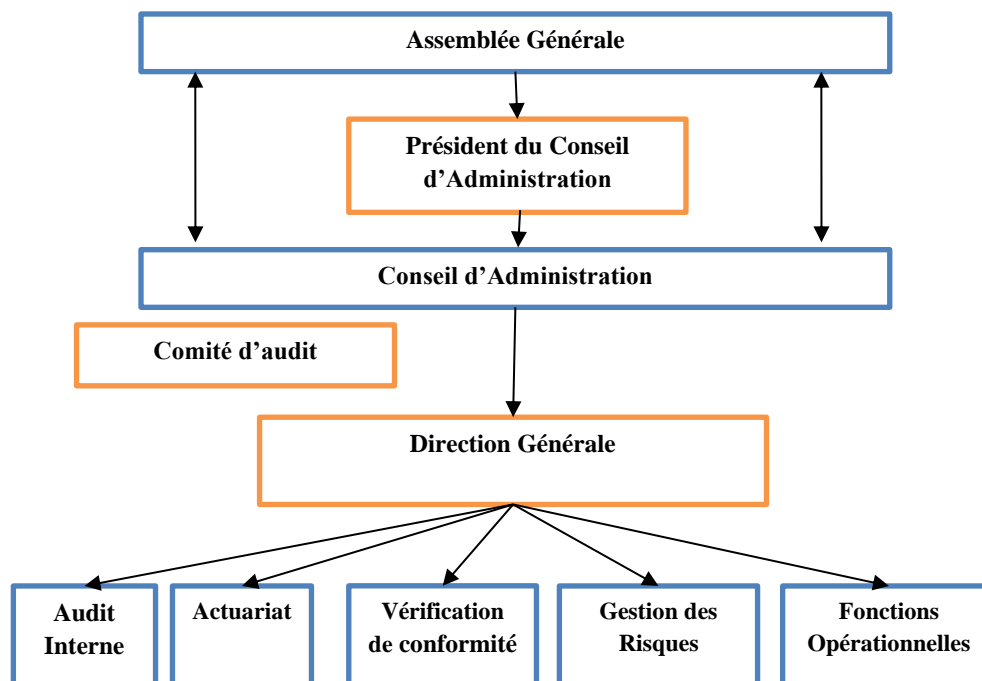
Assemblée Générale

Président du Conseil d’Administration

Conseil d’Administration

Comité d’audit

Direction Générale

Audit Interne

Actuariat

Vérification de conformité

Gestion des Risques

Fonctions Opérationnelles